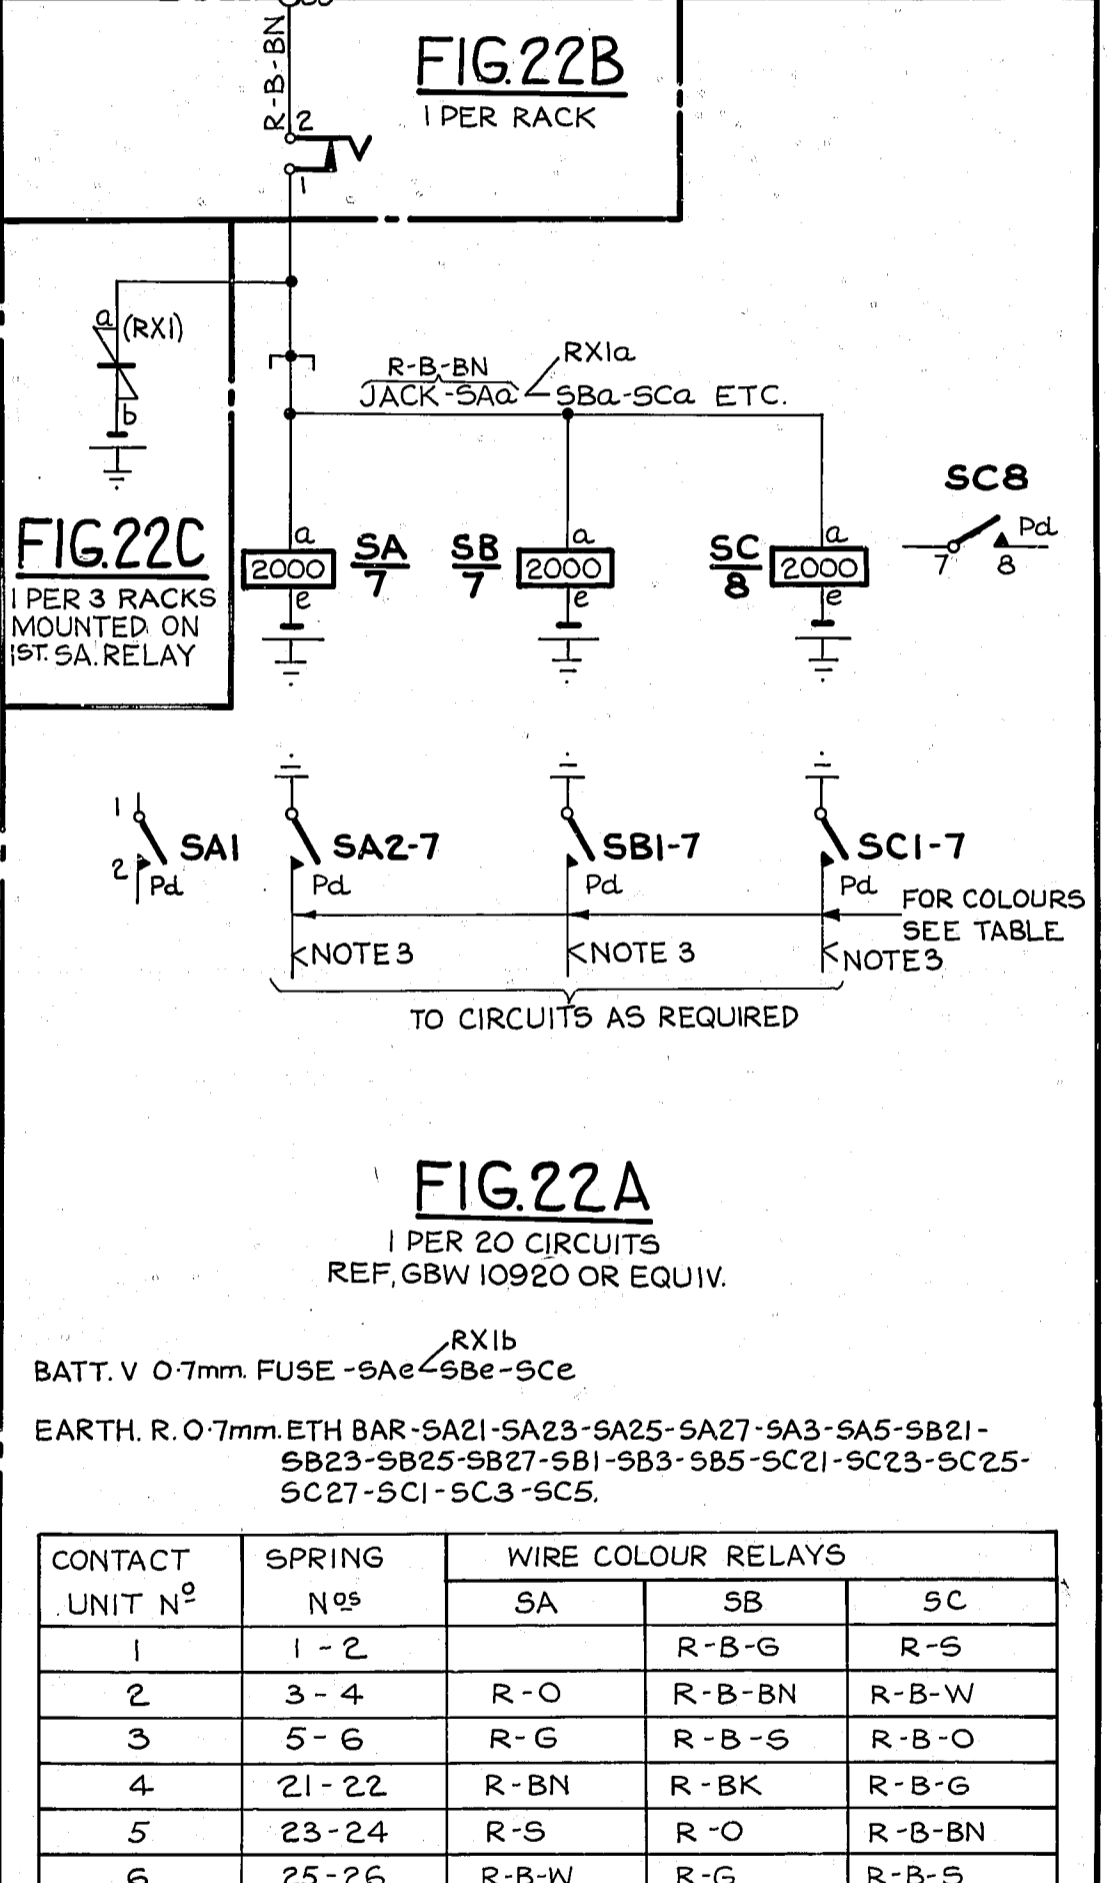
FIG.22B
1 PER RACK

R-B-BN
2
V
1

a (RX1)
b

R-B-BN JACK-SAa RX1a SBa-SCa ETC.

SC8
Pd
7 8

FIG.22C
1 PER 3 RACKS MOUNTED ON 1ST. SA. RELAY

a
2000
e
$\frac{SA}{7}$
$\frac{SB}{7}$
a
2000
e
$\frac{SC}{8}$
a
2000
e

1
2
Pd
SA1
SA2-7
Pd
SB1-7
Pd
SC1-7
Pd
FOR COLOURS SEE TABLE
NOTE 3
NOTE 3
NOTE 3
TO CIRCUITS AS REQUIRED

FIG.22A
1 PER 20 CIRCUITS
REF, GBW 10920 OR EQUIV.

BATT. V 0·7mm. FUSE -SAe RX1b SBe-SCe

EARTH. R. 0·7mm. ETH BAR-SA21-SA23-SA25-SA27-SA3-SA5-SB21-SB23-SB25-SB27-SB1-SB3-SB5-SC21-SC23-SC25-SC27-SC1-SC3-SC5.

| CONTACT UNIT Nº | SPRING Nºs | WIRE COLOUR RELAYS SA | SB | SC |
|---|---|---|---|---|
| 1 | 1 - 2 | | R-B-G | R-S |
| 2 | 3 - 4 | R-O | R-B-BN | R-B-W |
| 3 | 5 - 6 | R-G | R-B-S | R-B-O |
| 4 | 21 - 22 | R-BN | R-BK | R-B-G |
| 5 | 23-24 | R-S | R-O | R-B-BN |
| 6 | 25-26 | R-B-W | R-G | R-B-S |